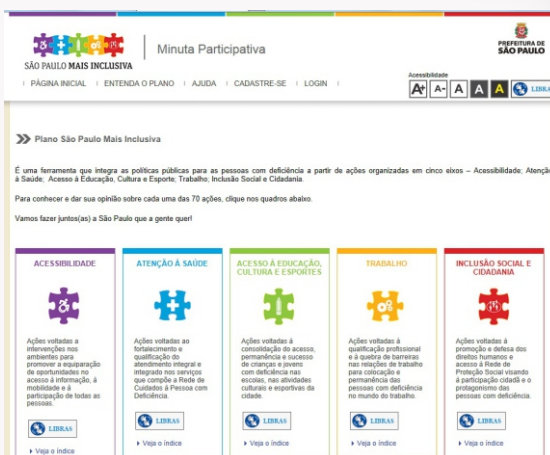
SÃO PAULO MAIS INCLUSIVA

Minuta Participativa

PREFEITURA DE SÃO PAULO

PÁGINA INICIAL | ENTENDA O PLANO | AJUDA | CADASTRE-SE | LOGIN

Acessibilidade
A+ A- A A A LIBRAS

Plano São Paulo Mais Inclusiva

É uma ferramenta que integra as políticas públicas para as pessoas com deficiência a partir de ações organizadas em cinco eixos – Acessibilidade; Atenção à Saúde; Acesso à Educação, Cultura e Esporte; Trabalho; Inclusão Social e Cidadania.

Para conhecer e dar sua opinião sobre cada uma das 70 ações, clique nos quadros abaixo.

Vamos fazer juntos(as) a São Paulo que a gente quer!

ACESSIBILIDADE

Ações voltadas a intervenções nos ambientes para promover a equiparação de oportunidades no acesso à informação, à mobilidade e à participação de todas as pessoas.

LIBRAS

Veja o índice

ATENÇÃO À SAÚDE

Ações voltadas ao fortalecimento e qualificação do atendimento integral e integrado nos serviços que compõe a Rede de Cuidados à Pessoa com Deficiência.

LIBRAS

Veja o índice

ACESSO À EDUCAÇÃO, CULTURA E ESPORTES

Ações voltadas à consolidação do acesso, permanência e sucesso de crianças e jovens com deficiência nas escolas, nas atividades culturais e esportivas da cidade.

LIBRAS

Veja o índice

TRABALHO

Ações voltadas à qualificação profissional e à quebra de barreiras nas relações de trabalho para colocação e permanência das pessoas com deficiência no mundo do trabalho.

LIBRAS

Veja o índice

INCLUSÃO SOCIAL E CIDADANIA

Ações voltadas à promoção e defesa dos direitos humanos e acesso à Rede de Proteção Social visando à participação cidadã e o protagonismo das pessoas com deficiência.

LIBRAS

Veja o índice